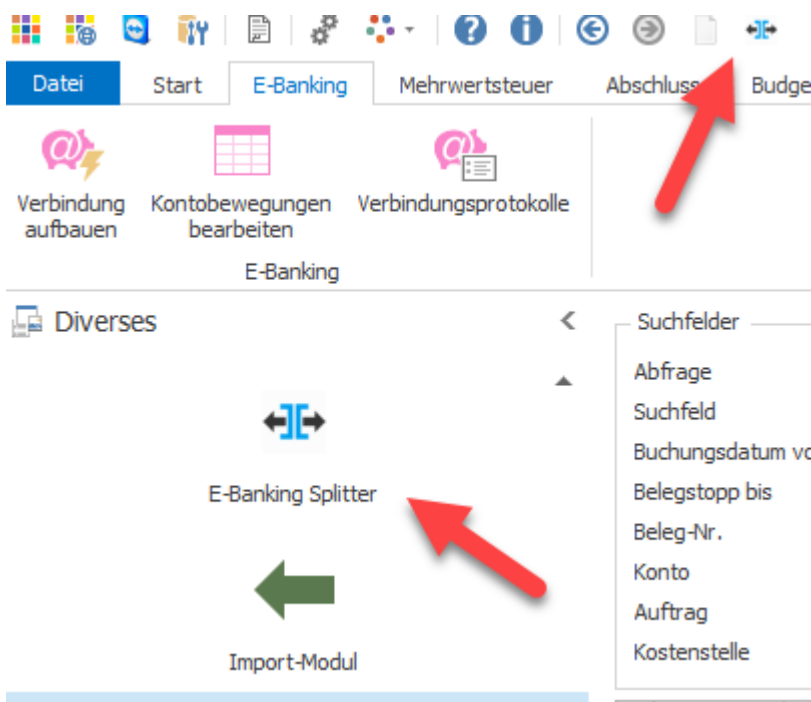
Datei Start E-Banking Mehrwertsteuer Abschluss Budge

Verbindung aufbauen

Kontobewegungen bearbeiten

Verbindungsprotokolle

E-Banking

Diverses

E-Banking Splitter

Import-Modul

Suchfelder

Abfrage

Suchfeld

Buchungsdatum vo

Belegstopp bis

Beleg-Nr.

Konto

Auftrag

Kostenstelle